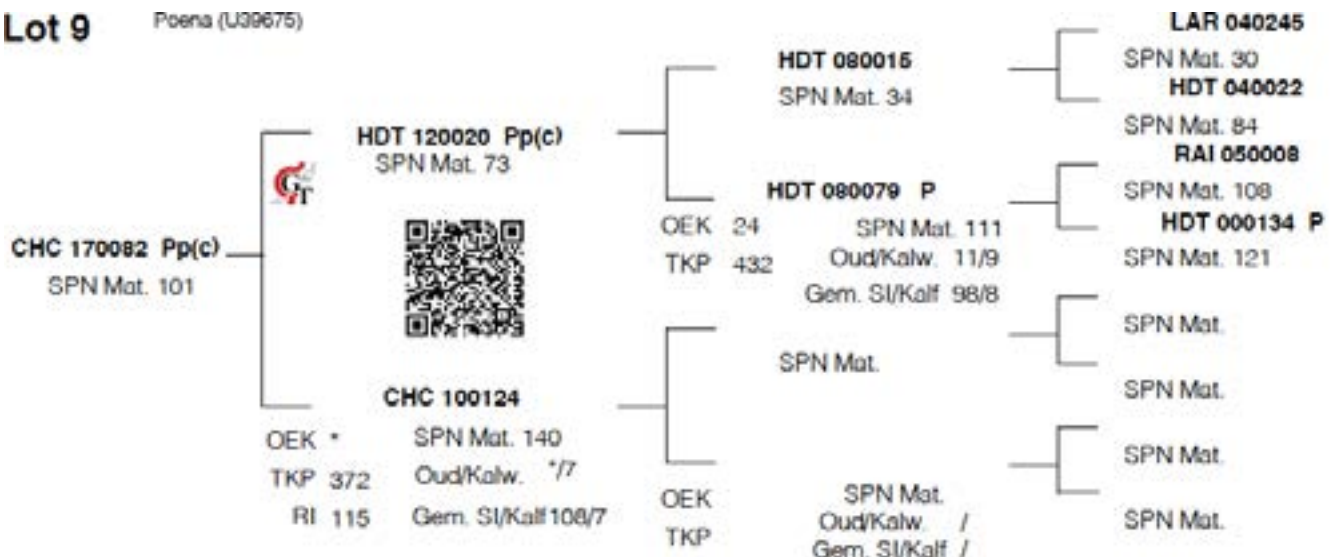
Lot 9 Poena (U39675)

CHC 170082 Pp(c)
SPN Mat. 101

HDT 120020 Pp(c)
SPN Mat. 73

CHC 100124
OEK *
TKP 372
RI 115
SPN Mat. 140
Oud/Kalw. */7
Gem. Sl/Kalf 108/7

HDT 080015
SPN Mat. 34

HDT 080079 P
OEK 24
TKP 432
SPN Mat. 111
Oud/Kalw. 11/9
Gem. Sl/Kalf 98/8

SPN Mat.

OEK
TKP
SPN Mat.
Oud/Kalw. /
Gem. Sl/Kalf /

LAR 040245
SPN Mat. 30
HDT 040022
SPN Mat. 84
RAI 050008
SPN Mat. 108
HDT 000134 P
SPN Mat. 121
SPN Mat.
SPN Mat.
SPN Mat.
SPN Mat.